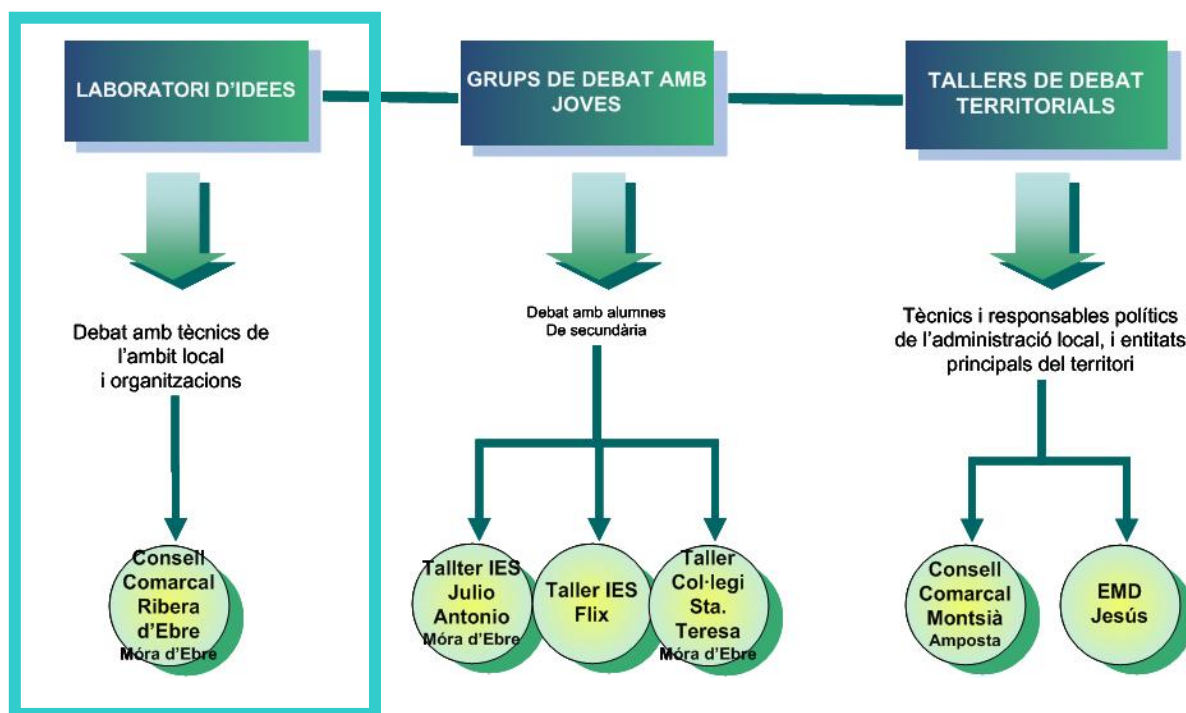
LABORATORI D'IDEES

GRUPS DE DEBAT AMB JOVES

TALLERS DE DEBAT TERRITORIALS

Debat amb tècnics de l'ambit local i organitzacions

Debat amb alumnes De secundària

Tècnics i responsables polítics de l'administració local, i entitats principals del territori

Consell Comarcal Ribera d'Ebre Móra d'Ebre

Tallter IES Julio Antonio Móra d'Ebre

Taller IES Flix

Taller Col·legi Sta. Teresa Móra d'Ebre

Consell Comarcal Montsià Amposta

EMD Jesús